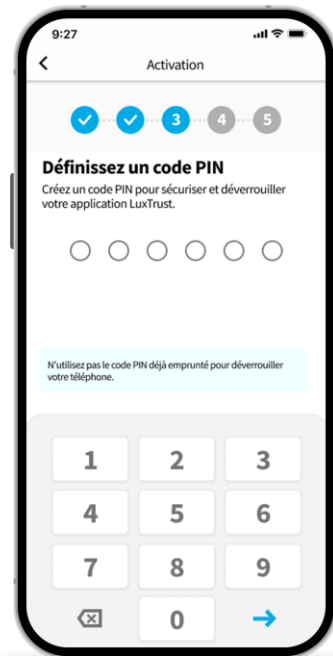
9:27

Activation

3 4 5

Définissez un code PIN

Créez un code PIN pour sécuriser et déverrouiller votre application LuxTrust.

N'utilisez pas le code PIN déjà emprunté pour déverrouiller votre téléphone.

1 2 3
4 5 6
7 8 9
0